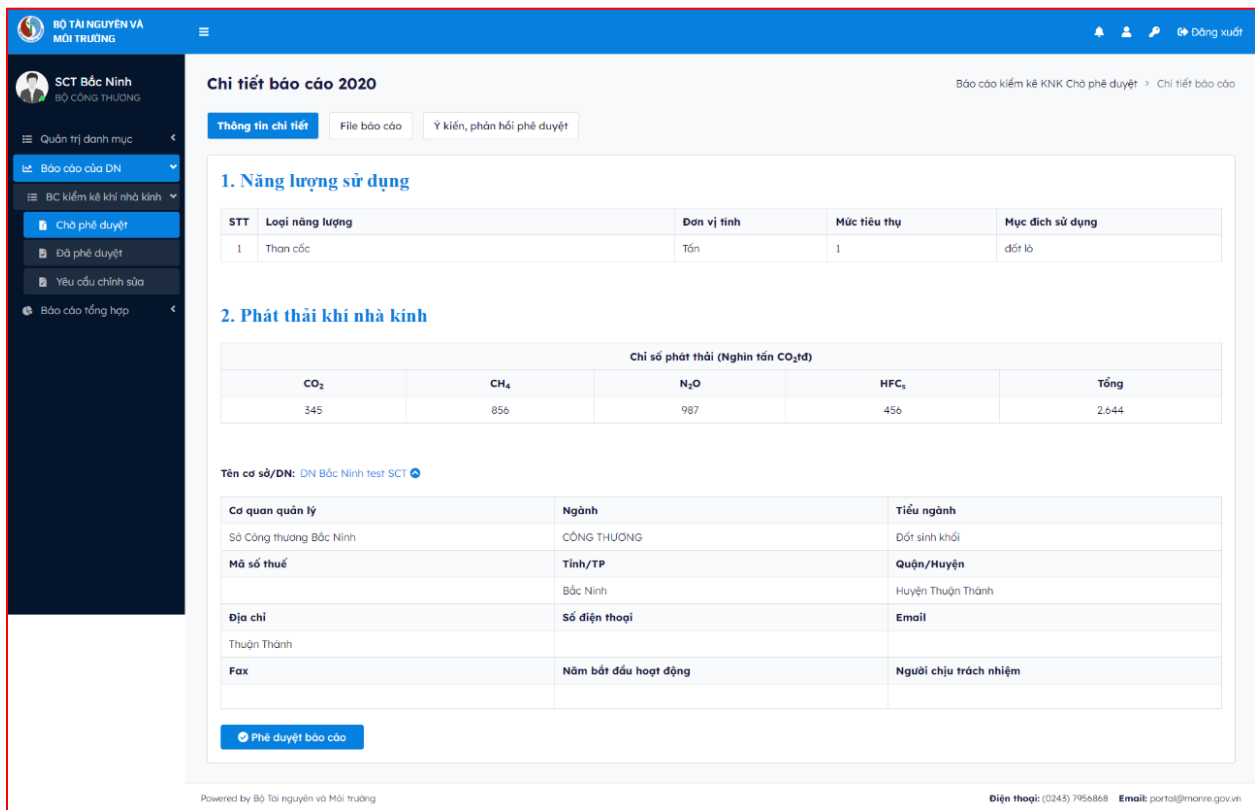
BỘ TÀI NGUYÊN VÀ MÔI TRƯỜNG

Đăng xuất

SCT Bắc Ninh
BỘ CÔNG THƯƠNG

Quản trị danh mục
Báo cáo của DN
BC kiểm kê khí nhà kính
Chờ phê duyệt
Đã phê duyệt
Yêu cầu chỉnh sửa
Báo cáo tổng hợp

Chi tiết báo cáo 2020

Báo cáo kiểm kê KNK Chờ phê duyệt > Chi tiết báo cáo

Thông tin chi tiết | File báo cáo | Ý kiến, phản hồi phê duyệt

1. Năng lượng sử dụng

| STT | Loại năng lượng | Đơn vị tính | Mức tiêu thụ | Mục đích sử dụng |
|---|---|---|---|---|
| 1 | Than cốc | Tấn | 1 | đốt lò |

2. Phát thải khí nhà kính

| Chỉ số phát thải (Nghìn tấn $CO_2$tđ) | | | | |
|---|---|---|---|---|
| $CO_2$ | $CH_4$ | $N_2O$ | $HFC_s$ | Tổng |
| 345 | 856 | 987 | 456 | 2.644 |

Tên cơ sở/DN: DN Bắc Ninh test SCT

| Cơ quan quản lý | Ngành | Tiểu ngành |
|---|---|---|
| Sở Công thương Bắc Ninh | CÔNG THƯƠNG | Đốt sinh khối |
| Mã số thuế | Tỉnh/TP | Quận/Huyện |
| | Bắc Ninh | Huyện Thuận Thành |
| Địa chỉ | Số điện thoại | Email |
| Thuận Thành | | |
| Fax | Năm bắt đầu hoạt động | Người chịu trách nhiệm |
| | | |

Phê duyệt báo cáo

Powered by Bộ Tài nguyên và Môi trường

Điện thoại: (0243) 7956868 Email: portal@monre.gov.vn